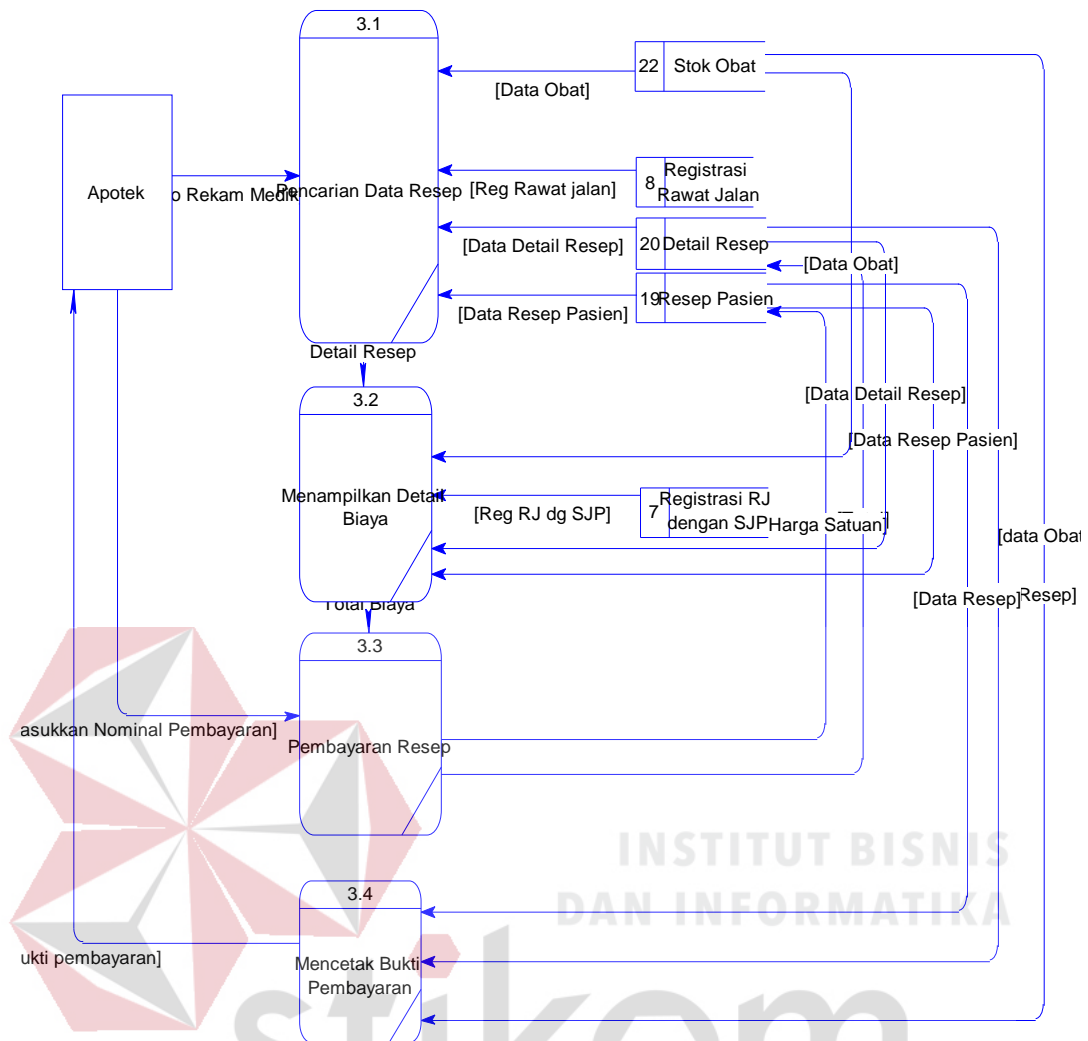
3.1

Pencarian Data Resep

Apotek

o Rekam Medik

22 Stok Obat

[Data Obat]

8 Registrasi Rawat Jalan

[Reg Rawat jalan]

20 Detail Resep

[Data Detail Resep]

[Data Obat]

19 Resep Pasien

[Data Resep Pasien]

Detail Resep

3.2

Menampilkan Detail Biaya

[Data Detail Resep]

[Data Resep Pasien]

7 Registrasi RJ dengan SJP

[Reg RJ dg SJP]

Harga Satuan]

[data Obat

Total Biaya

[Data Resep]

Resep]

3.3

asukkan Nominal Pembayaran]

Pembayaran Resep

INSTITUT BISNIS DAN INFORMATIKA

3.4

ukti pembayaran]

Mencetak Bukti Pembayaran

stikom